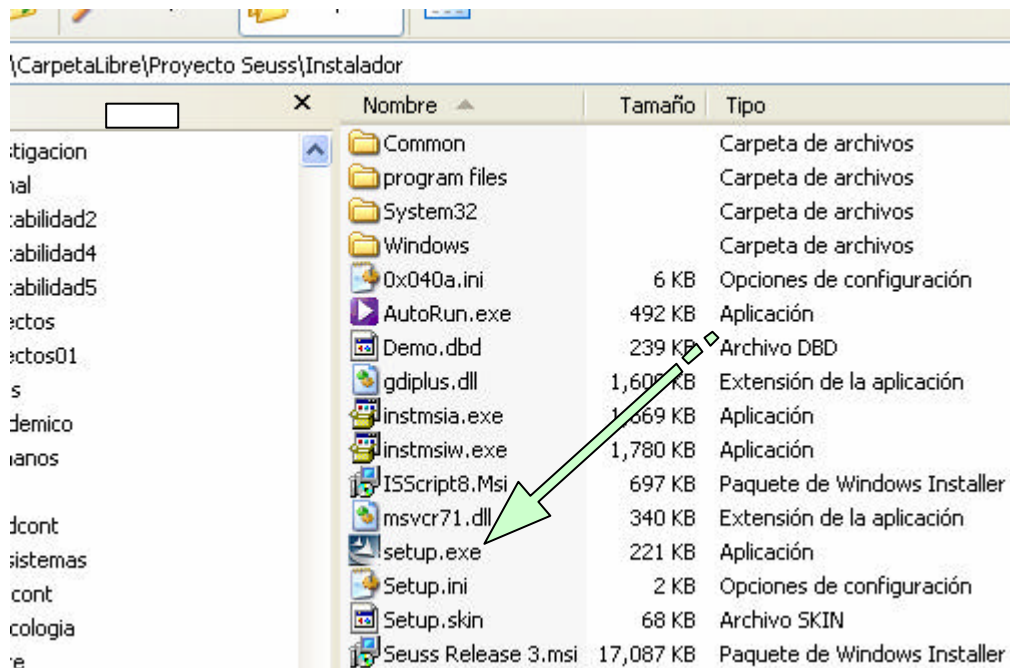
\CarpetaLibre\Proyecto Seuss\Instalador

×

stigacion
nal
tabilidad2
tabilidad4
tabilidad5
ectos
ectos01
s
demico
nanos

dcont
sistemas
cont
cologia
e

| Nombre | Tamaño | Tipo |
|---|---|---|
| Common | | Carpeta de archivos |
| program files | | Carpeta de archivos |
| System32 | | Carpeta de archivos |
| Windows | | Carpeta de archivos |
| 0x040a.ini | 6 KB | Opciones de configuración |
| AutoRun.exe | 492 KB | Aplicación |
| Demo.dbd | 239 KB | Archivo DBD |
| gdiplus.dll | 1,60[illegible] KB | Extensión de la aplicación |
| instmsia.exe | 1,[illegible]69 KB | Aplicación |
| instmsiw.exe | 1,780 KB | Aplicación |
| ISScript8.Msi | 697 KB | Paquete de Windows Installer |
| msvcr71.dll | 340 KB | Extensión de la aplicación |
| setup.exe | 221 KB | Aplicación |
| Setup.ini | 2 KB | Opciones de configuración |
| Setup.skin | 68 KB | Archivo SKIN |
| Seuss Release 3.msi | 17,087 KB | Paquete de Windows Installer |